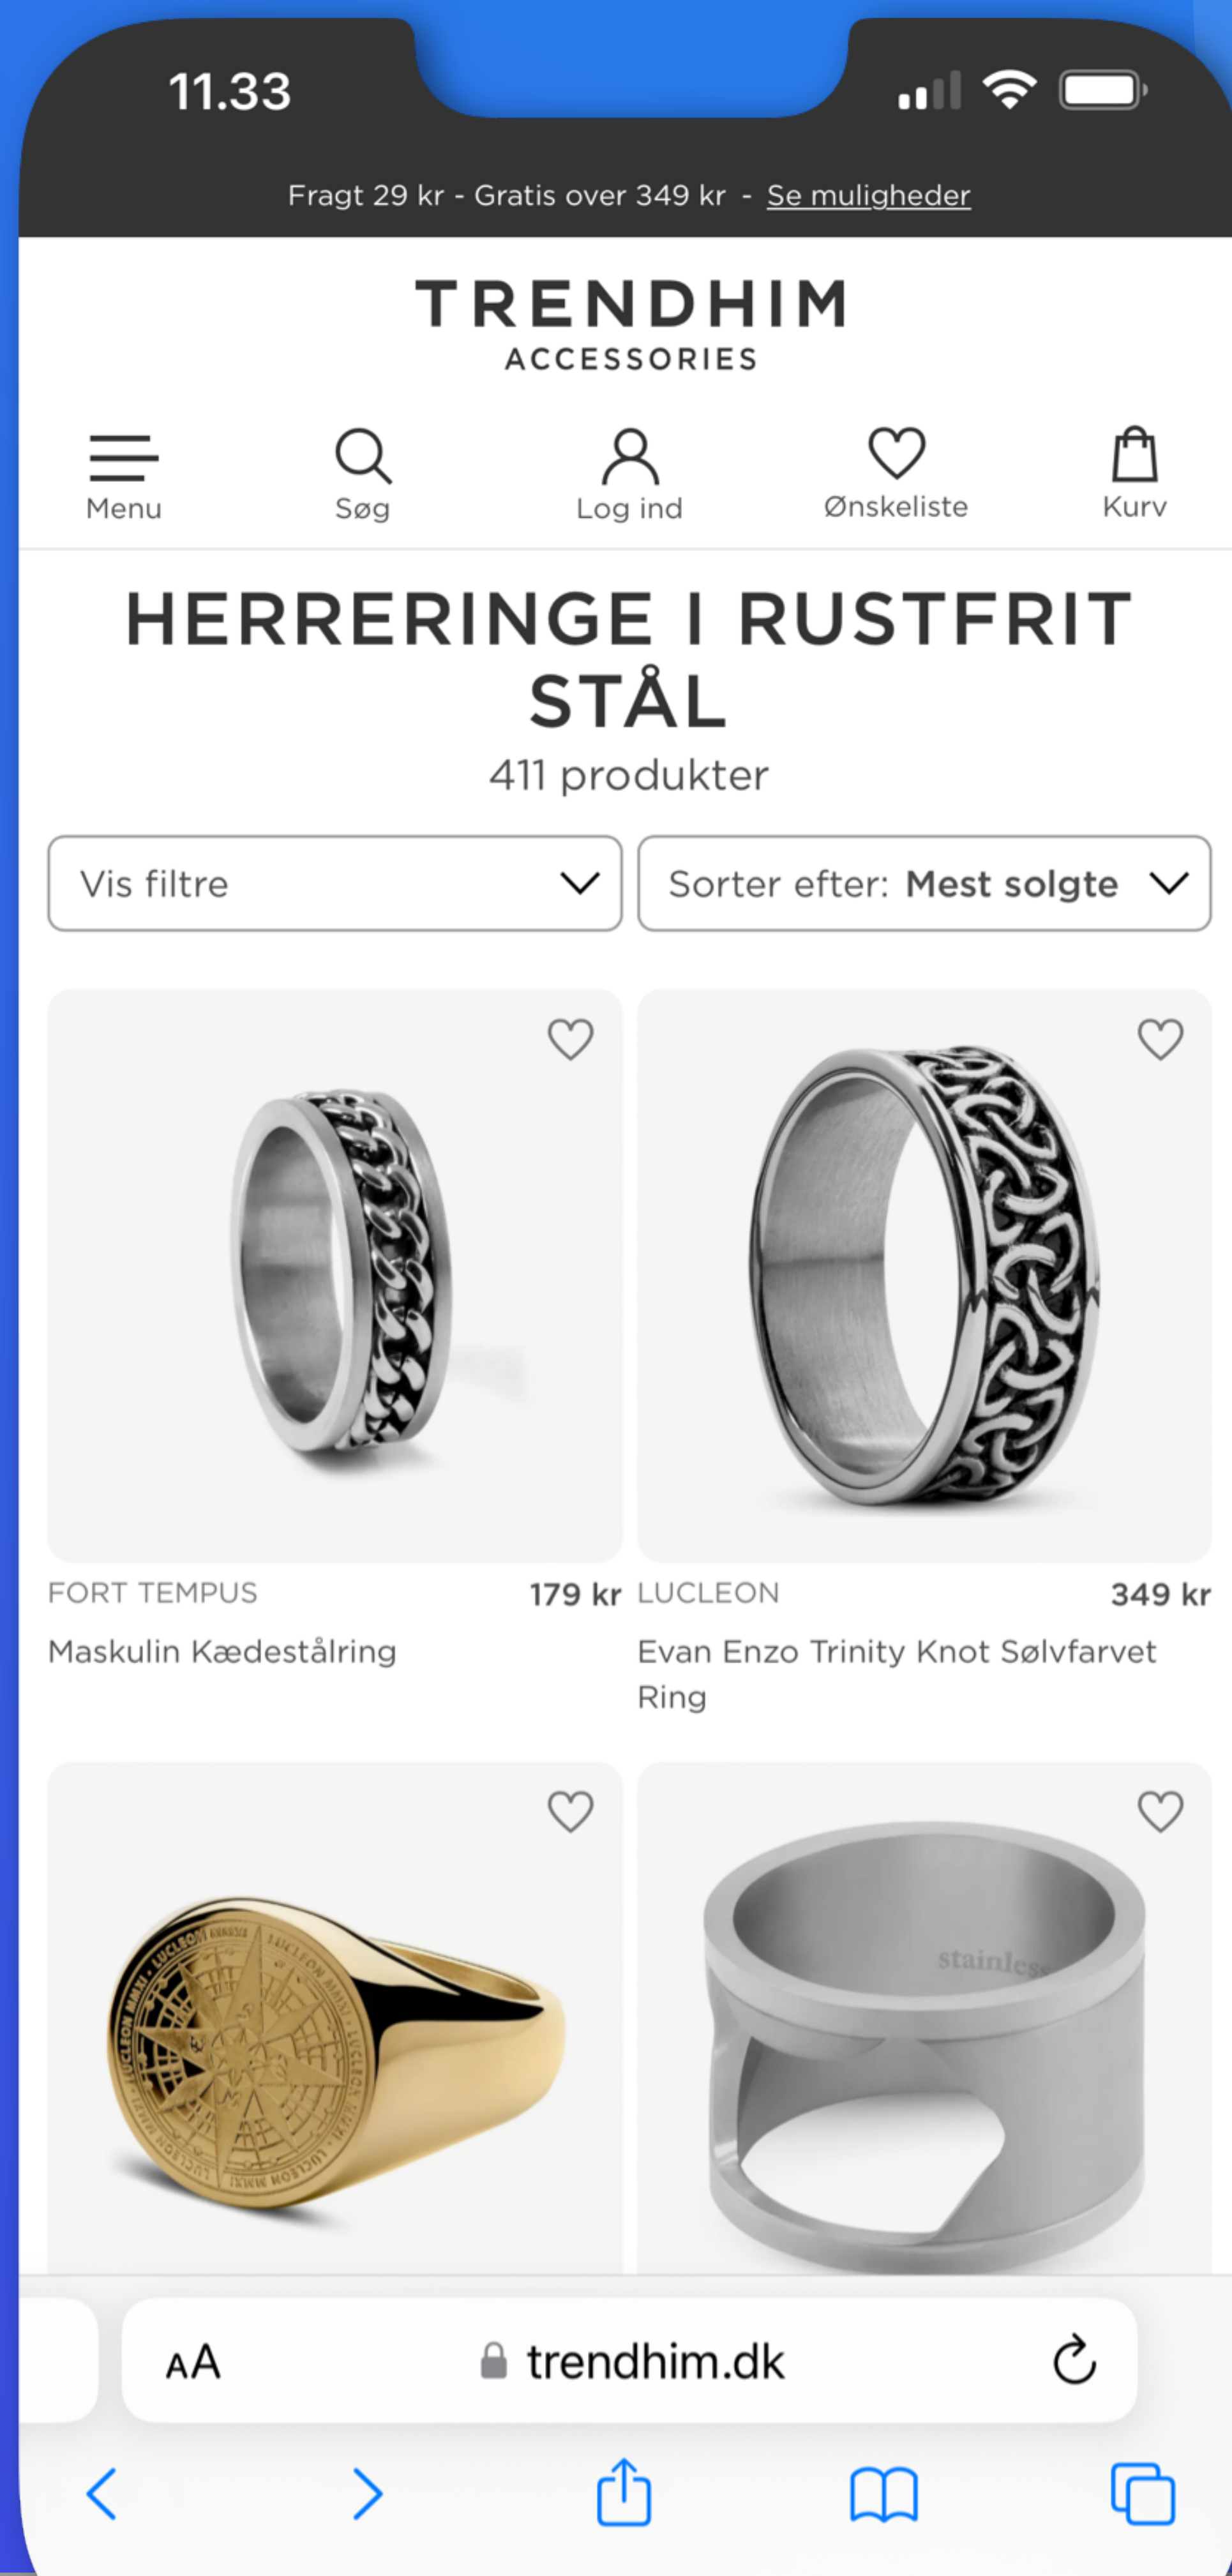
11.33

Fragt 29 kr - Gratis over 349 kr - Se muligheder

TRENDHIM
ACCESSORIES

Menu
Søg
Log ind
Ønskeliste
Kurv

HERRERINGE I RUSTFRIT STÅL
411 produkter

Vis filtre
Sorter efter: Mest solgte

FORT TEMPUS
179 kr
Maskulin Kædestålring

LUCLEON
349 kr
Evan Enzo Trinity Knot Sølvfarvet Ring

AA
trendhim.dk